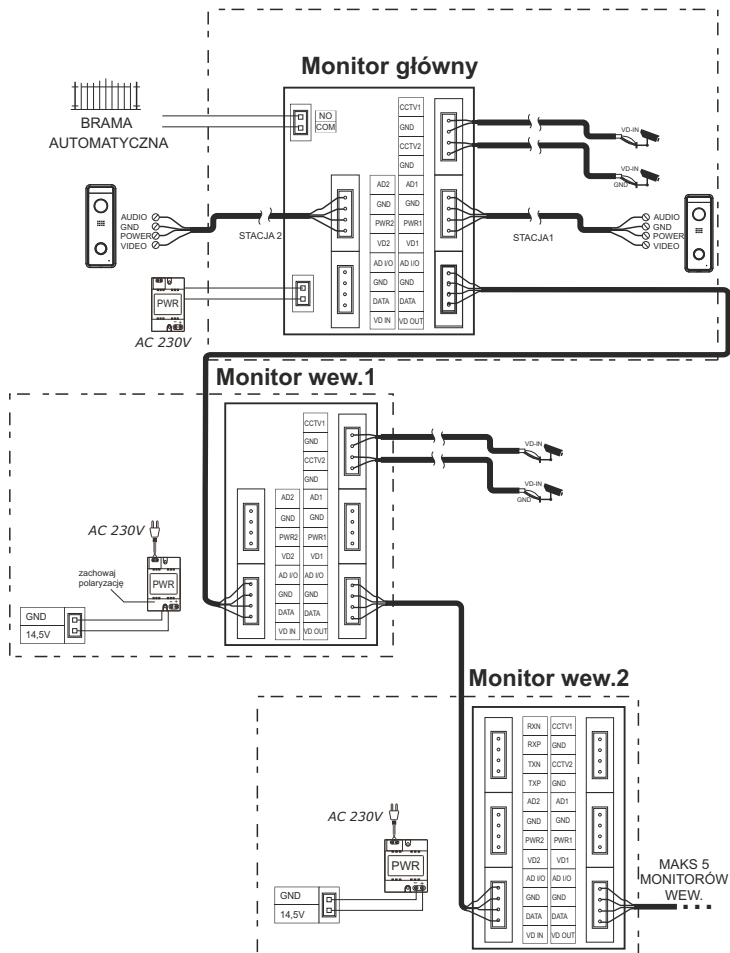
Monitor główny

BRAMA AUTOMATYCZNA

NO
COM

CCTV1
GND
CCTV2
GND

VD-IN
VD-IN
GND

AD2
AD1
GND
GND
PWR2
PWR1
VD2
VD1
AD I/O
AD I/O
GND
GND
DATA
DATA
VD IN
VD OUT

AUDIO
GND
POWER
VIDEO

STACJA 2

STACJA1

AUDIO
GND
POWER
VIDEO

PWR

AC 230V

Monitor wew.1

CCTV1
GND
CCTV2
GND

VD-IN
VD-IN
GND

AD2
AD1
GND
GND
PWR2
PWR1
VD2
VD1
AD I/O
AD I/O
GND
GND
DATA
DATA
VD IN
VD OUT

AC 230V

zachowaj polaryzację

PWR

GND
14,5V

Monitor wew.2

RXN
CCTV1
RXP
GND
TXN
CCTV2
TXP
GND
AD2
AD1
GND
GND
PWR2
PWR1
VD2
VD1
AD I/O
AD I/O
GND
GND
DATA
DATA
VD IN
VD OUT

AC 230V

PWR

GND
14,5V

MAKS 5 MONITORÓW WEW.